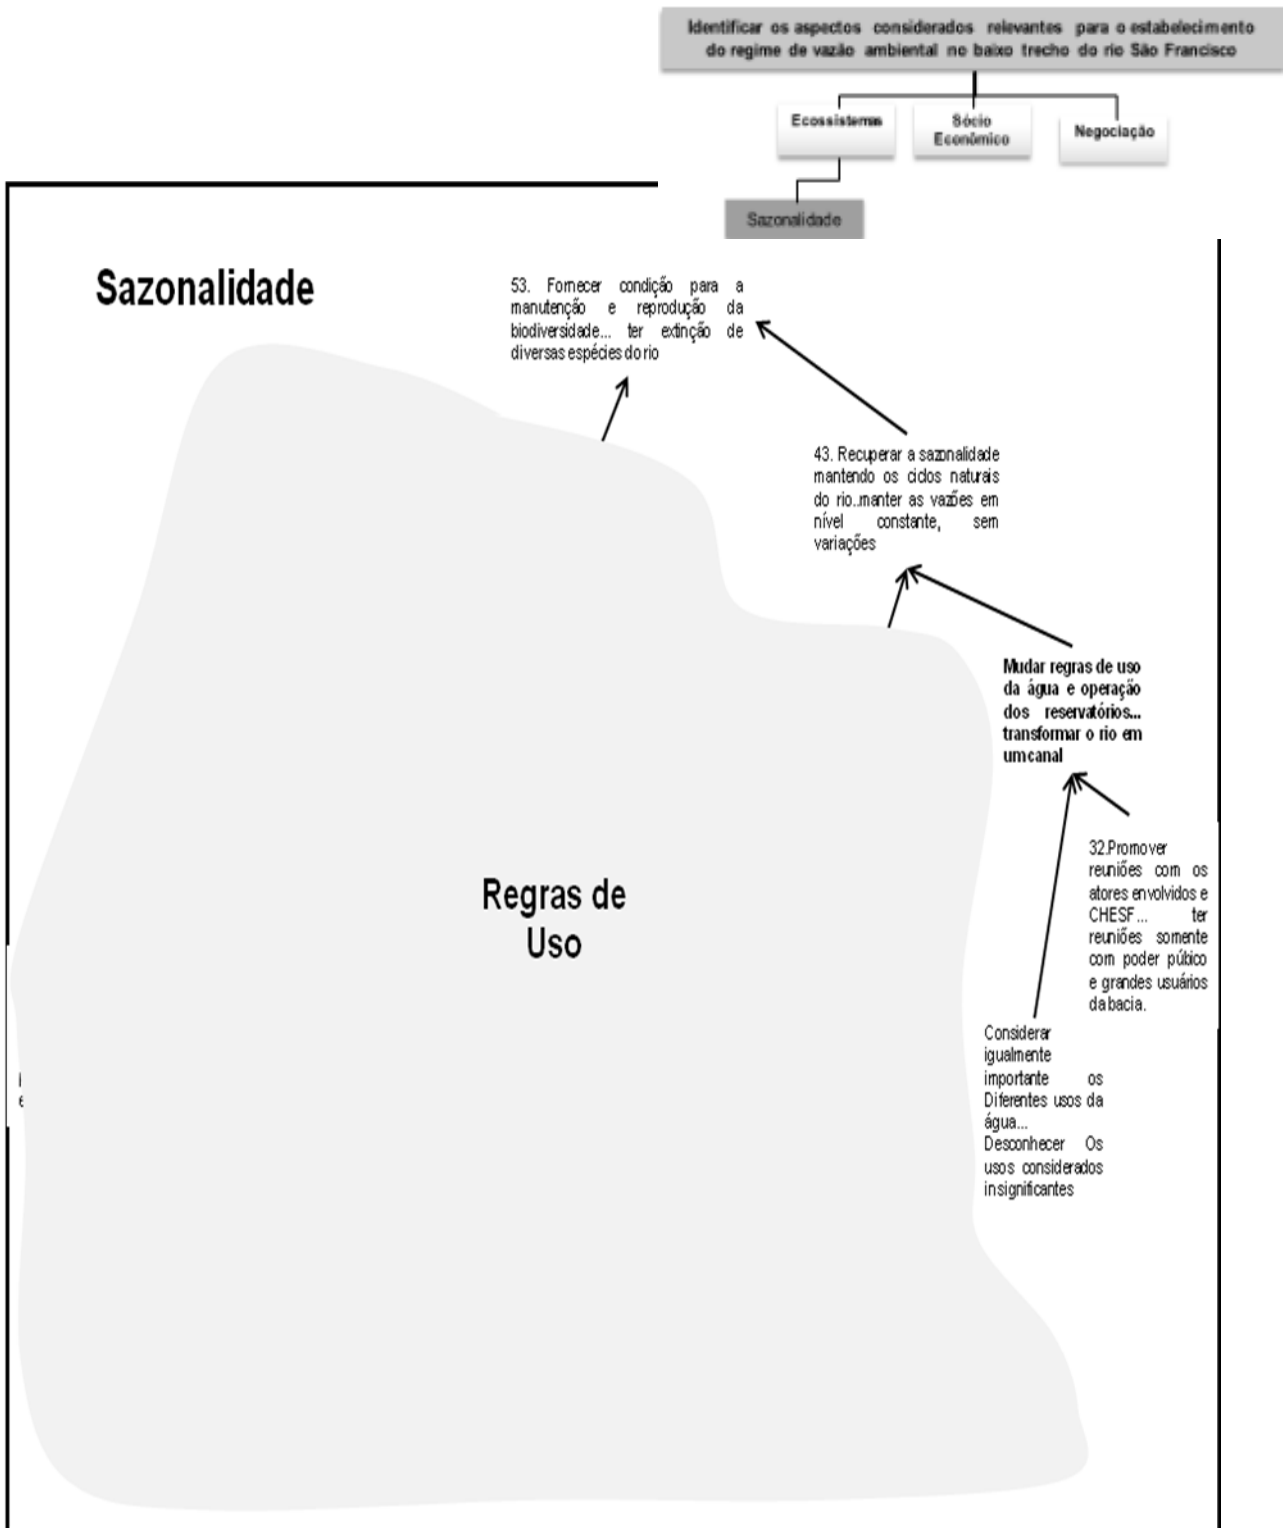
Identificar os aspectos considerados relevantes para o estabelecimento do regime de vazão ambiental no baixo trecho do rio São Francisco

Ecossistemas

Sócio Econômico

Negociação

Sazonalidade

Sazonalidade

53. Fornecer condição para a manutenção e reprodução da biodiversidade... ter extinção de diversas espécies do rio

43. Recuperar a sazonalidade mantendo os ciclos naturais do rio..manter as vazões em nível constante, sem variações

Mudar regras de uso da água e operação dos reservatórios... transformar o rio em um canal

32.Promover reuniões com os atores envolvidos e CHESF... ter reuniões somente com poder público e grandes usuários da bacia.

Regras de Uso

Considerar igualmente importante os Diferentes usos da água... Desconhecer Os usos considerados insignificantes

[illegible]